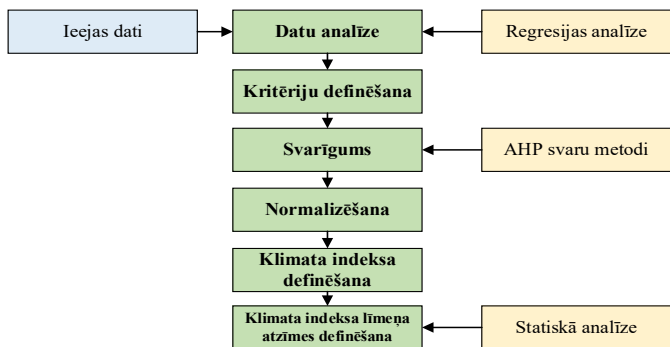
Ieejas dati

Datu analīze

Regresijas analīze

Kritēriju definēšana

Svarīgums

AHP svaru metodi

Normalizēšana

Klimata indeksa definēšana

Klimata indeksa līmeņa atzīmes definēšana

Statiskā analīze